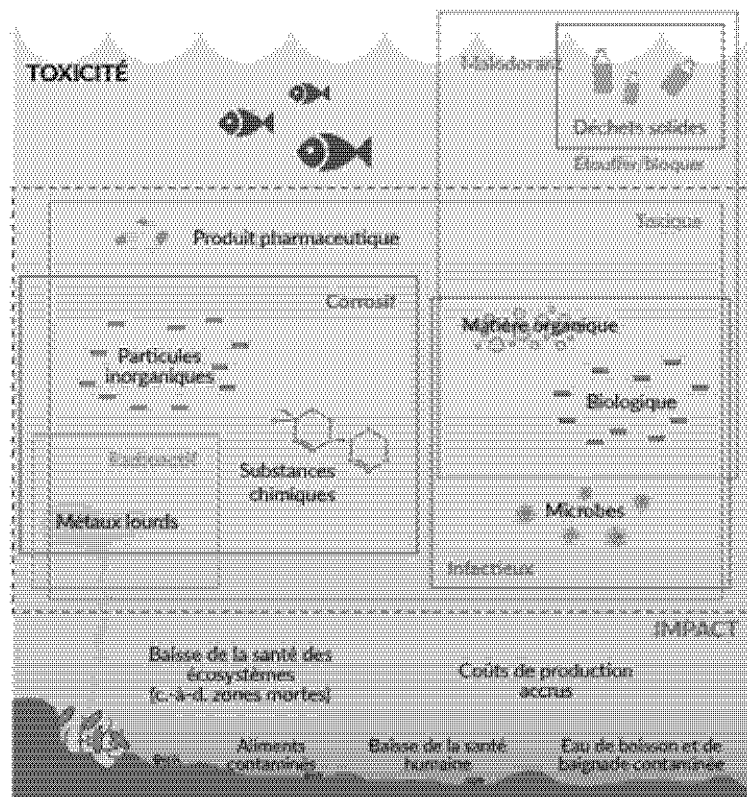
TOXICITÉ

Malodorant

Déchets solides

Étouffer/bloquer

Toxique

Produit pharmaceutique

Corrosif

Particules inorganiques

Matière organique

Biologique

Radioactif

Substances chimiques

Métaux lourds

Microbes

Infectieux

IMPACT

Baisse de la santé des écosystèmes (c.-à-d. zones mortes)

Coûts de production accrus

Aliments contaminés

Baisse de la santé humaine

Eau de boisson et de baignade contaminée